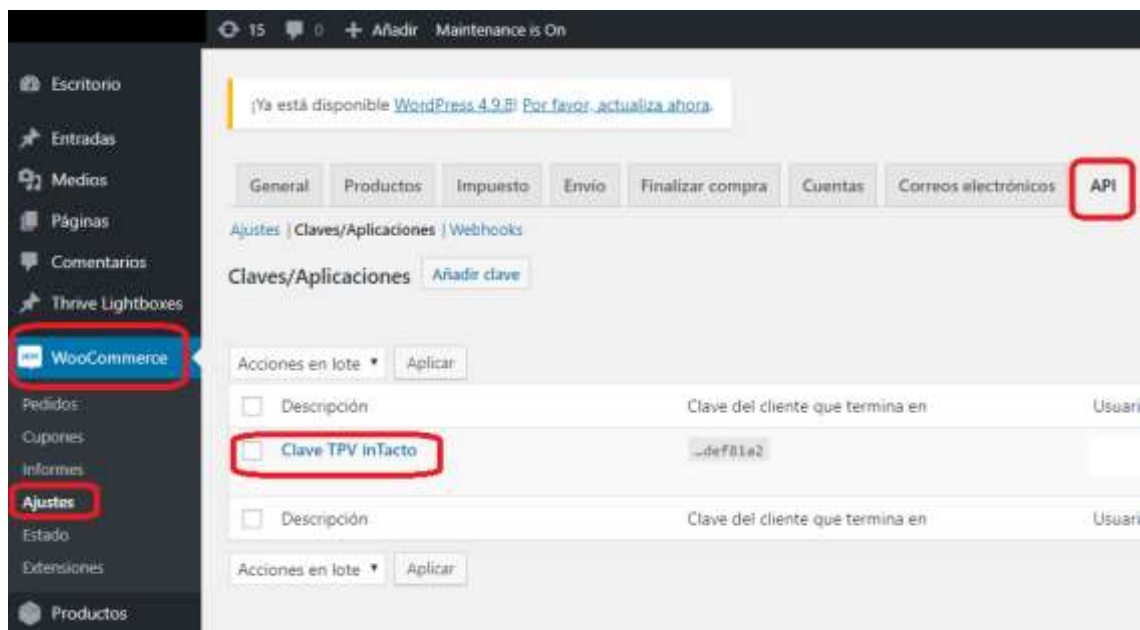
15 0 + Añadir Maintenance is On

Escritorio
Entradas
Medios
Páginas
Comentarios
Thrive Lightboxes
WooCommerce
Pedidos
Cupones
Informes
Ajustes
Estado
Extensiones
Productos

¡Ya está disponible WordPress 4.9.8! Por favor, actualiza ahora.

General | Productos | Impuesto | Envío | Finalizar compra | Cuentas | Correos electrónicos | API

Ajustes | Claves/Aplicaciones | Webhooks

Claves/Aplicaciones Añadir clave

Acciones en lote ▾ Aplicar

| Descripción | Clave del cliente que termina en | Usuari |
|---|---|---|
| Clave TPV inTacto | …def81a2 | |
| Descripción | Clave del cliente que termina en | Usuari |

Acciones en lote ▾ Aplicar